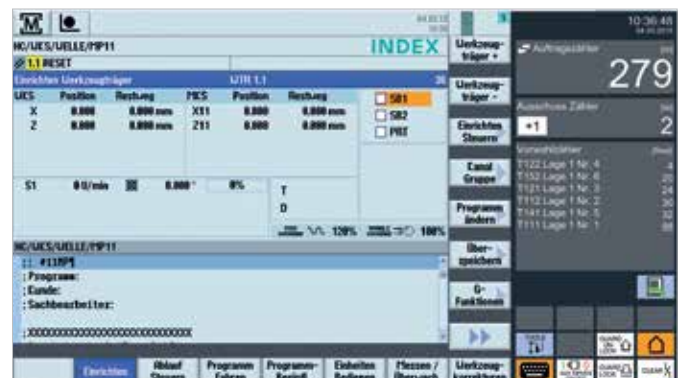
M

NC/UKS/UELLE/MPF11
1.1 RESET
Einrichten Werkzeugträger
UTR 1.1
INDEX

| UKS | Position | Restweg | MKS | Position | Restweg |
|---|---|---|---|---|---|
| X | 0.000 | 0.000 mm | X11 | 0.000 | 0.000 mm |
| Z | 0.000 | 0.000 mm | Z11 | 0.000 | 0.000 mm |

SB1
SB2
PRT

S1 0 U/min 0.000° 0%
T
D
120% 100%

NC/UKS/UELLE/MPF11
;; #11MPF
;Programm:
;Kunde:
;Sachbearbeiter:

;XXXXXXXXXXXXXXXXXXXXXXXXXX

Werkzeugträger +
Werkzeugträger -
Einrichten Steuern
Kanal Gruppe
Programm ändern
Überspeichern
G-Funktionen

Einrichten
Ablauf Steuern
Programm Fahren
Programm-Kontroll
Einheiten Aufbauen
Messen / Überwach
Werkzeugkorrekturen

10:36:48
Auftragszähler
279
Ausschuss Zähler
+1
2
Vorwahlzähler
T122 Lage 1 Nr. 4
T132 Lage 1 Nr. 6
T121 Lage 1 Nr. 3
T112 Lage 1 Nr. 2
T141 Lage 1 Nr. 5
T111 Lage 1 Nr. 1